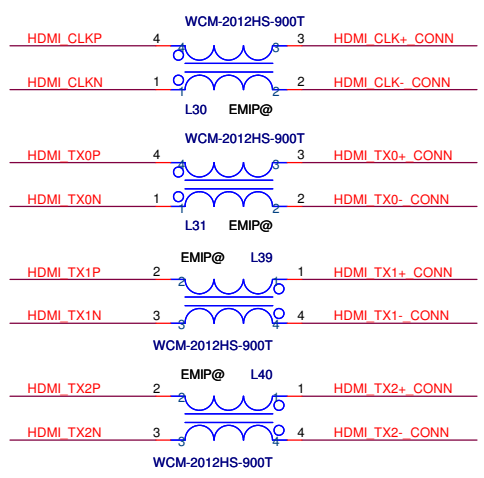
WCM-2012HS-900T

HDMI_CLKP 4 3 HDMI_CLK+_CONN

HDMI_CLKN 1 2 HDMI_CLK-_CONN

L30 EMIP@

WCM-2012HS-900T

HDMI_TX0P 4 3 HDMI_TX0+_CONN

HDMI_TX0N 1 2 HDMI_TX0-_CONN

L31 EMIP@

EMIP@ L39

HDMI_TX1P 2 1 HDMI_TX1+_CONN

HDMI_TX1N 3 4 HDMI_TX1-_CONN

WCM-2012HS-900T

EMIP@ L40

HDMI_TX2P 2 1 HDMI_TX2+_CONN

HDMI_TX2N 3 4 HDMI_TX2-_CONN

WCM-2012HS-900T